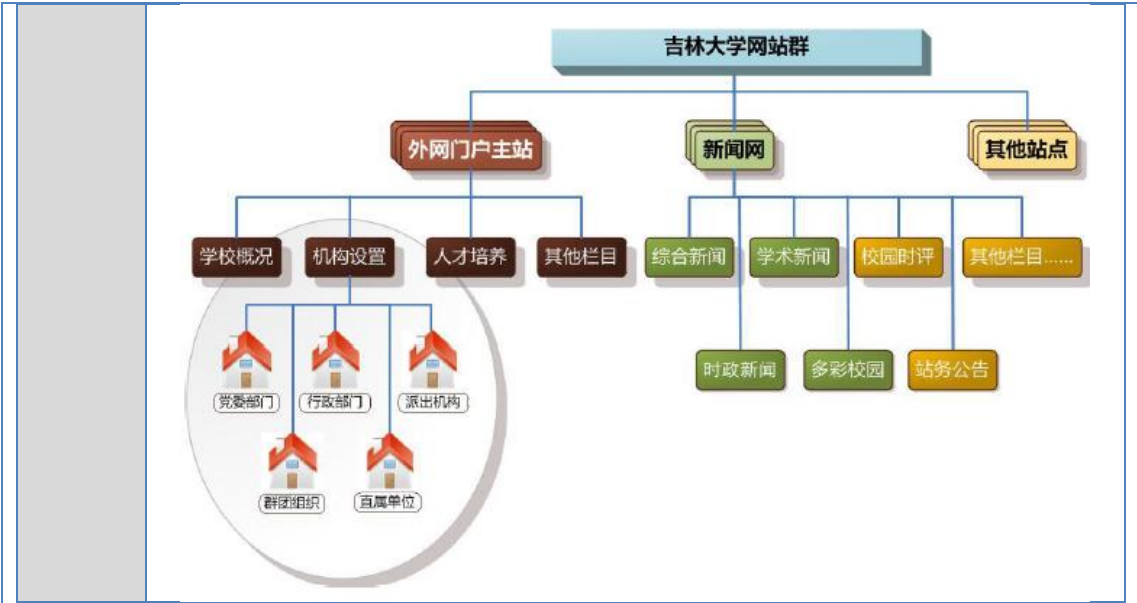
吉林大学网站群

外网门户主站

新闻网

其他站点

学校概况

机构设置

人才培养

其他栏目

综合新闻

学术新闻

校园时评

其他栏目......

党委部门

行政部门

派出机构

群团组织

直属单位

时政新闻

多彩校园

站务公告